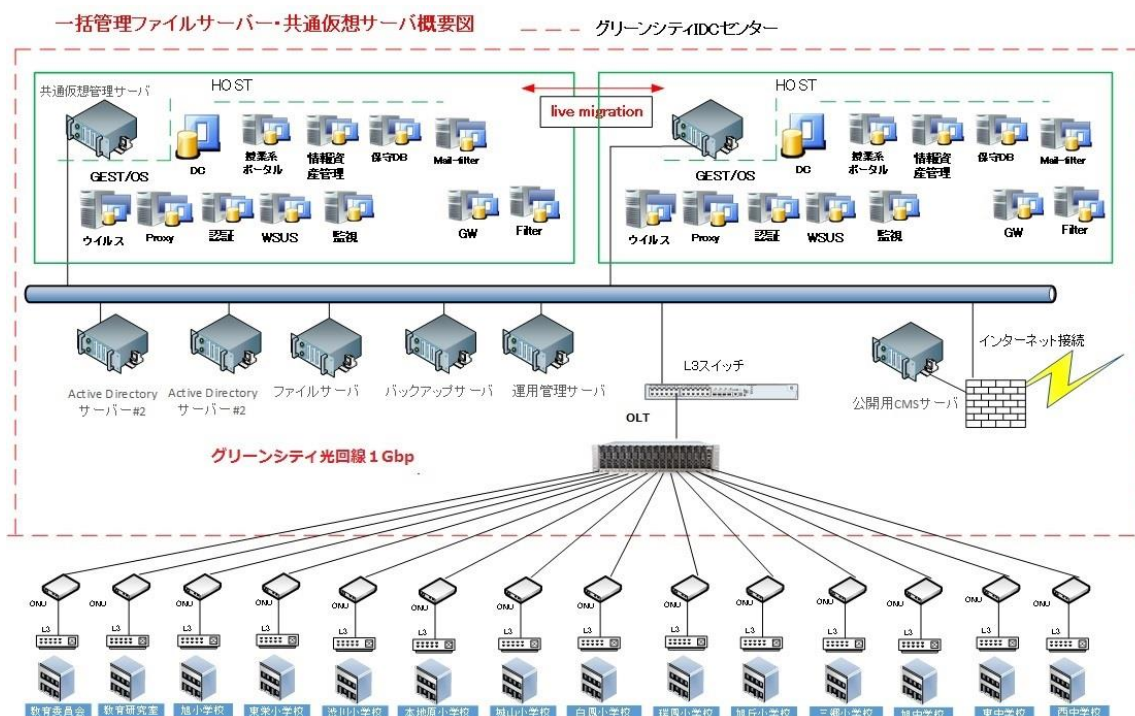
一括管理ファイルサーバー・共通仮想サーバ概要図

グリーンシティIDCセンター

HOST

共通仮想管理サーバ

GEST/OS

DC

授業系ポータル

情報資産管理

保守DB

Mail-filter

ウイルス

Proxy

認証

WSUS

監視

GW

Filter

live migration

HOST

GEST/OS

DC

授業系ポータル

情報資産管理

保守DB

Mail-filter

ウイルス

Proxy

認証

WSUS

監視

GW

Filter

Active Directory サーバー#2

Active Directory サーバー#2

ファイルサーバ

バックアップサーバ

運用管理サーバ

L3スイッチ

インターネット接続

公開用CMSサーバ

OLT

グリーンシティ光回線1Gbp

ONU ONU ONU ONU ONU ONU ONU ONU ONU ONU ONU ONU ONU ONU

L3 L3 L3 L3 L3 L3 L3 L3 L3 L3 L3 L3 L3 L3

教育委員会 教育研究室 旭小学校 東栄小学校 渋川小学校 本地原小学校 城山小学校 白沢小学校 瑞穂小学校 旭丘小学校 三郷小学校 旭中学校 東中学校 西中学校